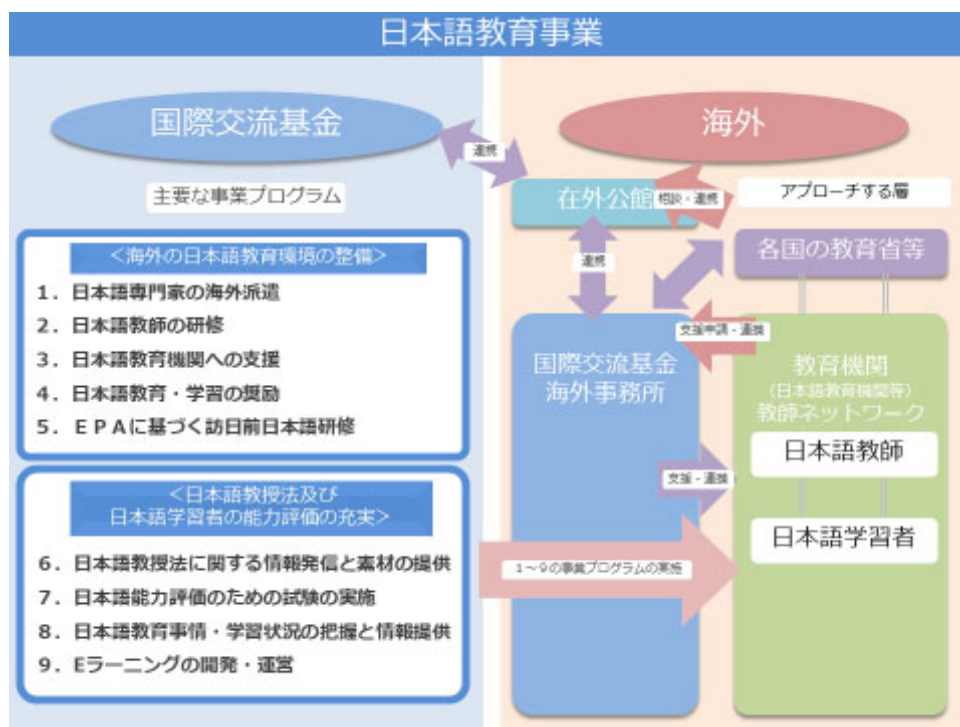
日本語教育事業

国際交流基金

海外

連携

主要な事業プログラム

在外公館

相談・連携

アプローチする層

<海外の日本語教育環境の整備>

1．日本語専門家の海外派遣
2．日本語教師の研修
3．日本語教育機関への支援
4．日本語教育・学習の奨励
5．ＥＰＡに基づく訪日前日本語研修

連携

各国の教育省等

支援申請・連携

国際交流基金
海外事務所

教育機関
（日本語教育機関等）
教師ネットワーク

日本語教師

支援・連携

<日本語教授法及び
日本語学習者の能力評価の充実>

6．日本語教授法に関する情報発信と素材の提供
7．日本語能力評価のための試験の実施
8．日本語教育事情・学習状況の把握と情報提供
9．Eラーニングの開発・運営

1～9の事業プログラムの実施

日本語学習者